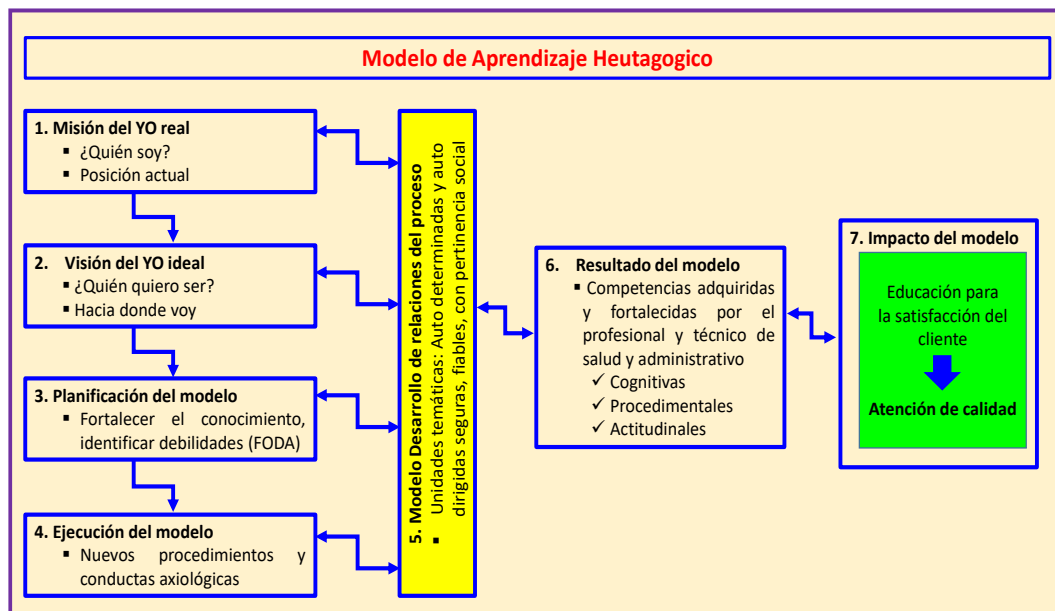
Modelo de Aprendizaje Heutagogico

1. Misión del YO real
▪ ¿Quién soy?
▪ Posición actual

2. Visión del YO ideal
▪ ¿Quién quiero ser?
▪ Hacia donde voy

3. Planificación del modelo
▪ Fortalecer el conocimiento, identificar debilidades (FODA)

4. Ejecución del modelo
▪ Nuevos procedimientos y conductas axiológicas

5. Modelo Desarrollo de relaciones del proceso
▪ Unidades temáticas: Auto determinadas y auto dirigidas seguras, fiables, con pertinencia social

6. Resultado del modelo
▪ Competencias adquiridas y fortalecidas por el profesional y técnico de salud y administrativo
✓ Cognitivas
✓ Procedimentales
✓ Actitudinales

7. Impacto del modelo
Educación para la satisfacción del cliente
Atención de calidad